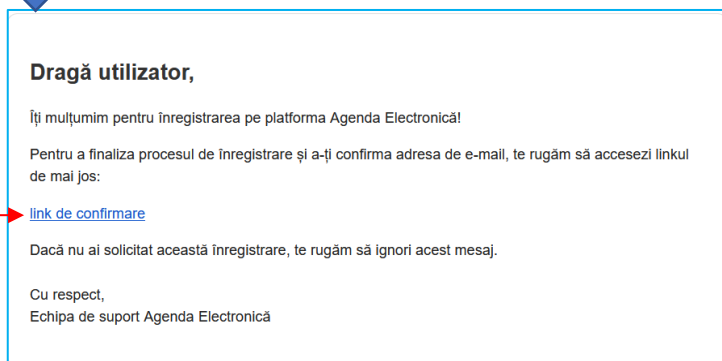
Dragă utilizator,

Îți mulțumim pentru înregistrarea pe platforma Agenda Electronică!

Pentru a finaliza procesul de înregistrare și a-ți confirma adresa de e-mail, te rugăm să accesezi linkul de mai jos:

link de confirmare

Dacă nu ai solicitat această înregistrare, te rugăm să ignori acest mesaj.

Cu respect,
Echipa de suport Agenda Electronică